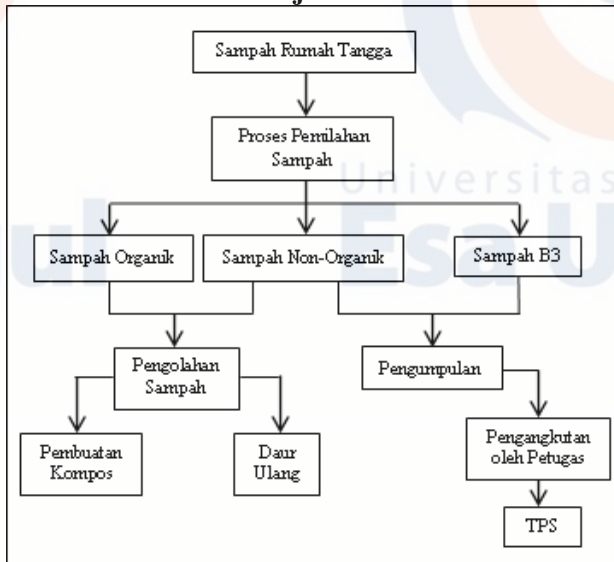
Sampah Rumah Tangga

Proses Pemilahan Sampah

Sampah Organik

Sampah Non-Organik

Sampah B3

Pengolahan Sampah

Pengumpulan

Pembuatan Kompos

Daur Ulang

Pengangkutan oleh Petugas

TPS

Universitas Esa U